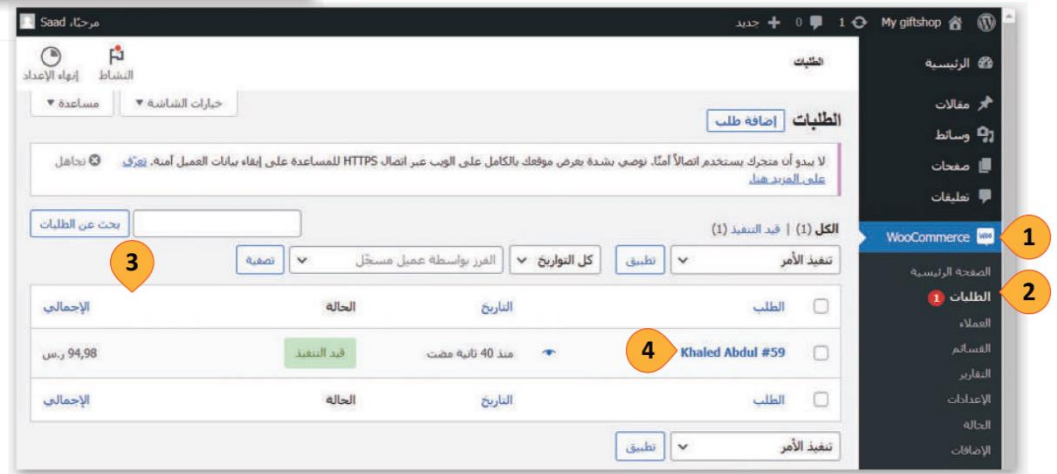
My giftshop 1 0 جديد مرحبًا، Saad

الطلبات

النشاط إنهاء الإعداد

الرئيسية
مقالات
وسائط
صفحات
تعليقات
WooCommerce 1
الصفحة الرئيسية
الطلبات 1 2
العملاء
القسائم
التقارير
الإعدادات
الحالة
الإضافات

خيارات الشاشة ▾ مساعدة ▾

الطلبات إضافة طلب

لا يبدو أن متجرك يستخدم اتصالاً آمنًا. نوصي بشدة بعرض موقعك بالكامل على الويب عبر اتصال HTTPS للمساعدة على إبقاء بيانات العميل آمنة. تعرّف على المزيد هنا. تجاهل

الكل (1) | قيد التنفيذ (1)

بحث عن الطلبات

تنفيذ الأمر تطبيق كل التواريخ الفرز بواسطة عميل مسجّل تصفية 3

| | الطلب | التاريخ | الحالة | الإجمالي |
|---|---|---|---|---|
| | Khaled Abdul #59 4 | منذ 40 ثانية مضت | قيد التنفيذ | 94,98 ر.س |
| | الطلب | التاريخ | الحالة | الإجمالي |

تنفيذ الأمر تطبيق